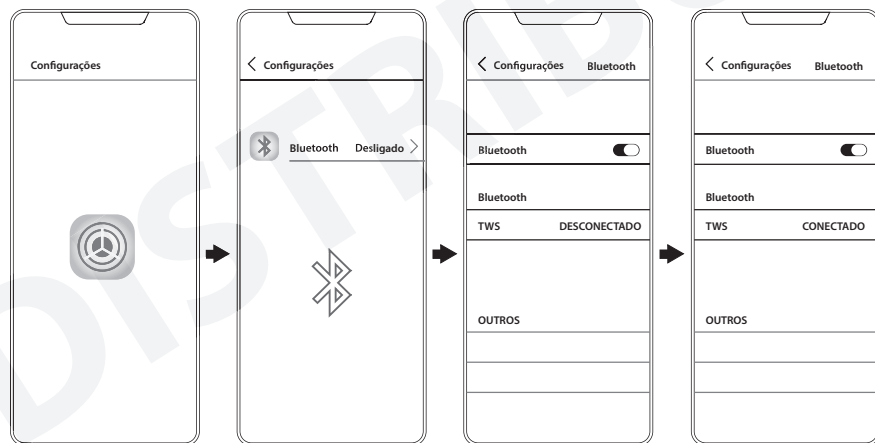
Configurações

Configurações

Bluetooth Desligado

Configurações Bluetooth

Bluetooth

Bluetooth

TWS DESCONECTADO

OUTROS

Configurações Bluetooth

Bluetooth

Bluetooth

TWS CONECTADO

OUTROS

DISTRIB